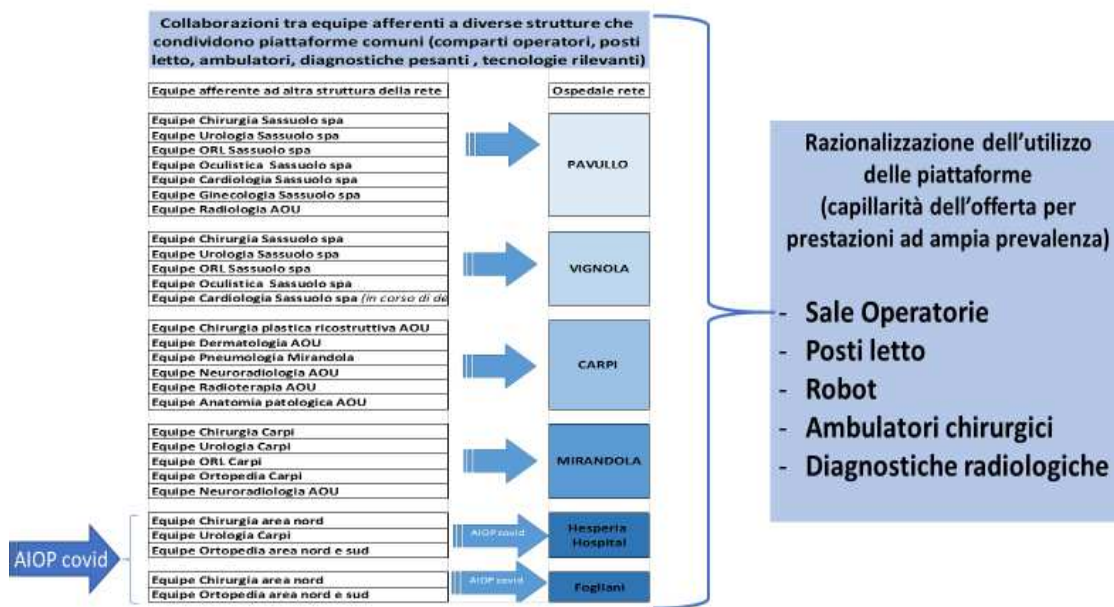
Collaborazioni tra equipe afferenti a diverse strutture che condividono piattaforme comuni (comparti operatori, posti letto, ambulatori, diagnostiche pesanti , tecnologie rilevanti)

| Equipe afferente ad altra struttura della rete | Ospedale rete |
|---|---|
| Equipe Chirurgia Sassuolo spa<br>Equipe Urologia Sassuolo spa<br>Equipe ORL Sassuolo spa<br>Equipe Oculistica Sassuolo spa<br>Equipe Cardiologia Sassuolo spa<br>Equipe Ginecologia Sassuolo spa<br>Equipe Radiologia AOU | PAVULLO |
| Equipe Chirurgia Sassuolo spa<br>Equipe Urologia Sassuolo spa<br>Equipe ORL Sassuolo spa<br>Equipe Oculistica Sassuolo spa<br>Equipe Cardiologia Sassuolo spa (in corso di de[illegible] | VIGNOLA |
| Equipe Chirurgia plastica ricostruttiva AOU<br>Equipe Dermatologia AOU<br>Equipe Pneumologia Mirandola<br>Equipe Neuroradiologia AOU<br>Equipe Radioterapia AOU<br>Equipe Anatomia patologica AOU | CARPI |
| Equipe Chirurgia Carpi<br>Equipe Urologia Carpi<br>Equipe ORL Carpi<br>Equipe Ortopedia Carpi<br>Equipe Neuroradiologia AOU | MIRANDOLA |
| Equipe Chirurgia area nord<br>Equipe Urologia Carpi<br>Equipe Ortopedia area nord e sud | AIOP covid → Hesperia Hospital |
| Equipe Chirurgia area nord<br>Equipe Ortopedia area nord e sud | AIOP covid → Fogliani |

AIOP covid

Razionalizzazione dell'utilizzo delle piattaforme (capillarità dell'offerta per prestazioni ad ampia prevalenza)

- Sale Operatorie
- Posti letto
- Robot
- Ambulatori chirurgici
- Diagnostiche radiologiche